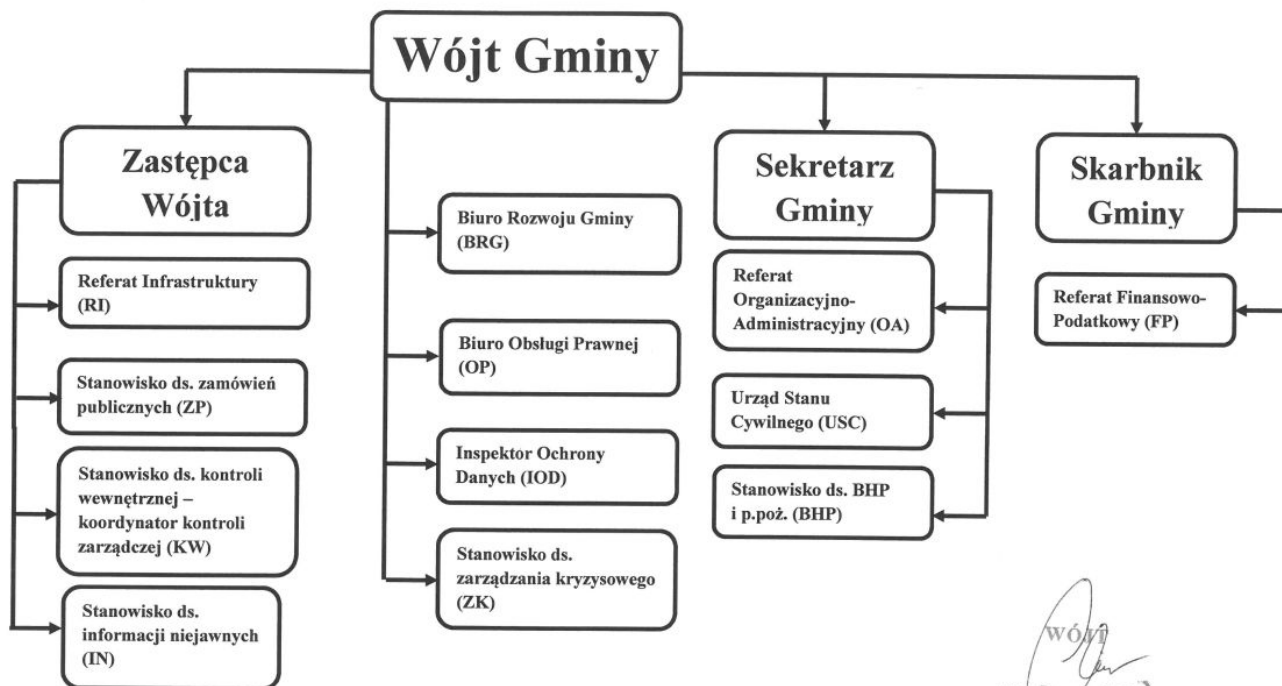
Wójt Gminy

Zastępca Wójta

Referat Infrastruktury (RI)

Stanowisko ds. zamówień publicznych (ZP)

Stanowisko ds. kontroli wewnętrznej – koordynator kontroli zarządczej (KW)

Stanowisko ds. informacji niejawnych (IN)

Biuro Rozwoju Gminy (BRG)

Biuro Obsługi Prawnej (OP)

Inspektor Ochrony Danych (IOD)

Stanowisko ds. zarządzania kryzysowego (ZK)

Sekretarz Gminy

Referat Organizacyjno-Administracyjny (OA)

Urząd Stanu Cywilnego (USC)

Stanowisko ds. BHP i p.poż. (BHP)

Skarbnik Gminy

Referat Finansowo-Podatkowy (FP)

WÓJT
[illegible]